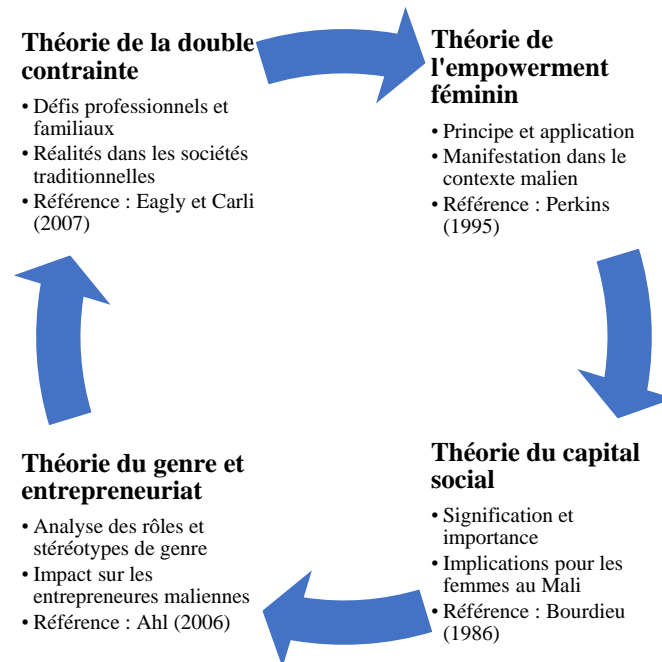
**Théorie de la double contrainte**

• Défis professionnels et familiaux
• Réalités dans les sociétés traditionnelles
• Référence : Eagly et Carli (2007)

**Théorie de l'empowerment féminin**

• Principe et application
• Manifestation dans le contexte malien
• Référence : Perkins (1995)

**Théorie du capital social**

• Signification et importance
• Implications pour les femmes au Mali
• Référence : Bourdieu (1986)

**Théorie du genre et entrepreneuriat**

• Analyse des rôles et stéréotypes de genre
• Impact sur les entrepreneures maliennes
• Référence : Ahl (2006)